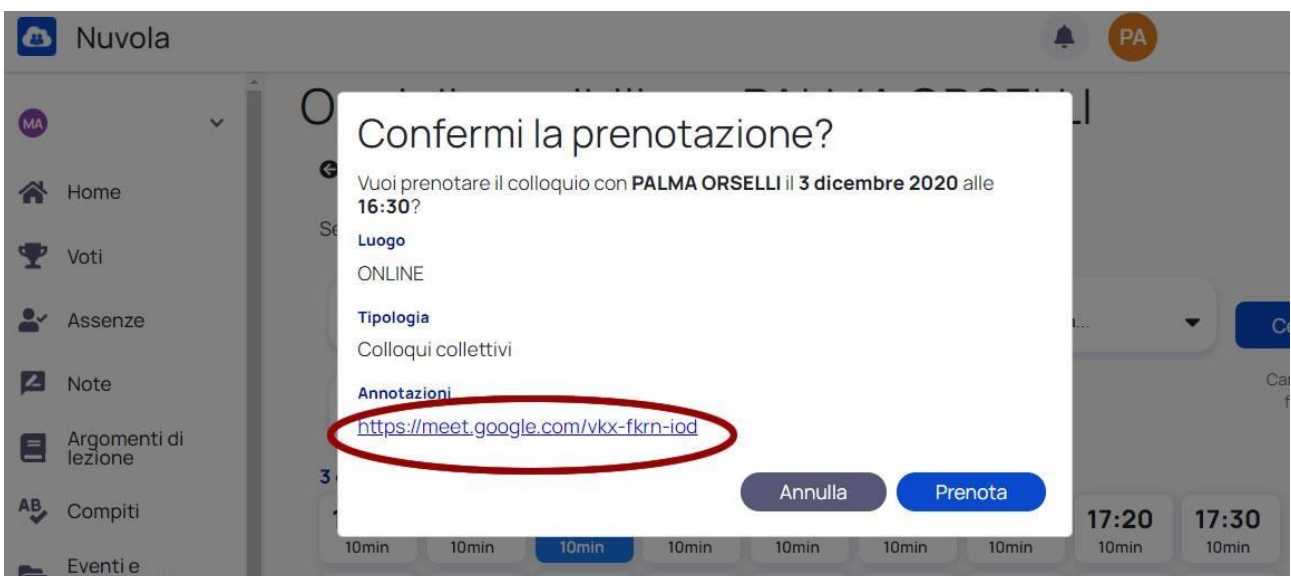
Nuvola

PA

MA

Home

Voti

Assenze

Note

Argomenti di lezione

Compiti

Eventi e

Confermi la prenotazione?

Vuoi prenotare il colloquio con **PALMA ORSELLI** il **3 dicembre 2020** alle **16:30**?

Luogo

ONLINE

Tipologia

Colloqui collettivi

Annotazioni

https://meet.google.com/vkx-fkrn-iod

Annulla

Prenota

17:20

17:30

10min

10min

10min

10min

10min

10min

10min

10min

10min